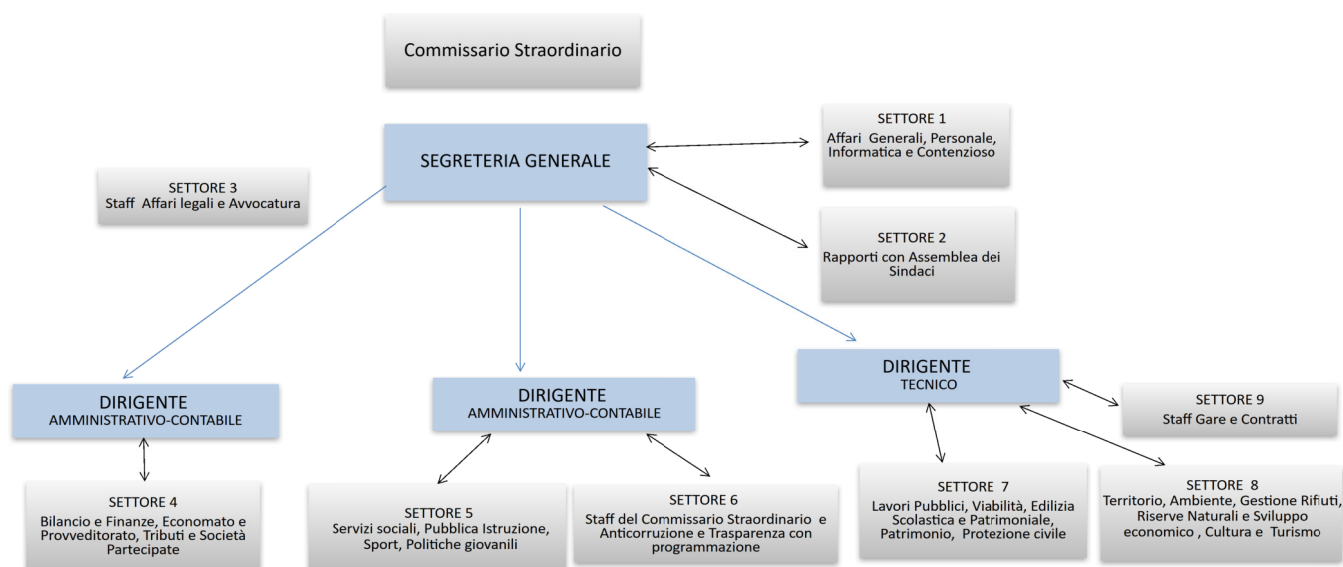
Commissario Straordinario

SEGRETERIA GENERALE

SETTORE 1
Affari Generali, Personale, Informatica e Contenzioso

SETTORE 3
Staff Affari legali e Avvocatura

SETTORE 2
Rapporti con Assemblea dei Sindaci

DIRIGENTE
AMMINISTRATIVO-CONTABILE

DIRIGENTE
AMMINISTRATIVO-CONTABILE

DIRIGENTE
TECNICO

SETTORE 9
Staff Gare e Contratti

SETTORE 4
Bilancio e Finanze, Economato e Provveditorato, Tributi e Società Partecipate

SETTORE 5
Servizi sociali, Pubblica Istruzione, Sport, Politiche giovanili

SETTORE 6
Staff del Commissario Straordinario e Anticorruzione e Trasparenza con programmazione

SETTORE 7
Lavori Pubblici, Viabilità, Edilizia Scolastica e Patrimoniale, Patrimonio, Protezione civile

SETTORE 8
Territorio, Ambiente, Gestione Rifiuti, Riserve Naturali e Sviluppo economico , Cultura e Turismo